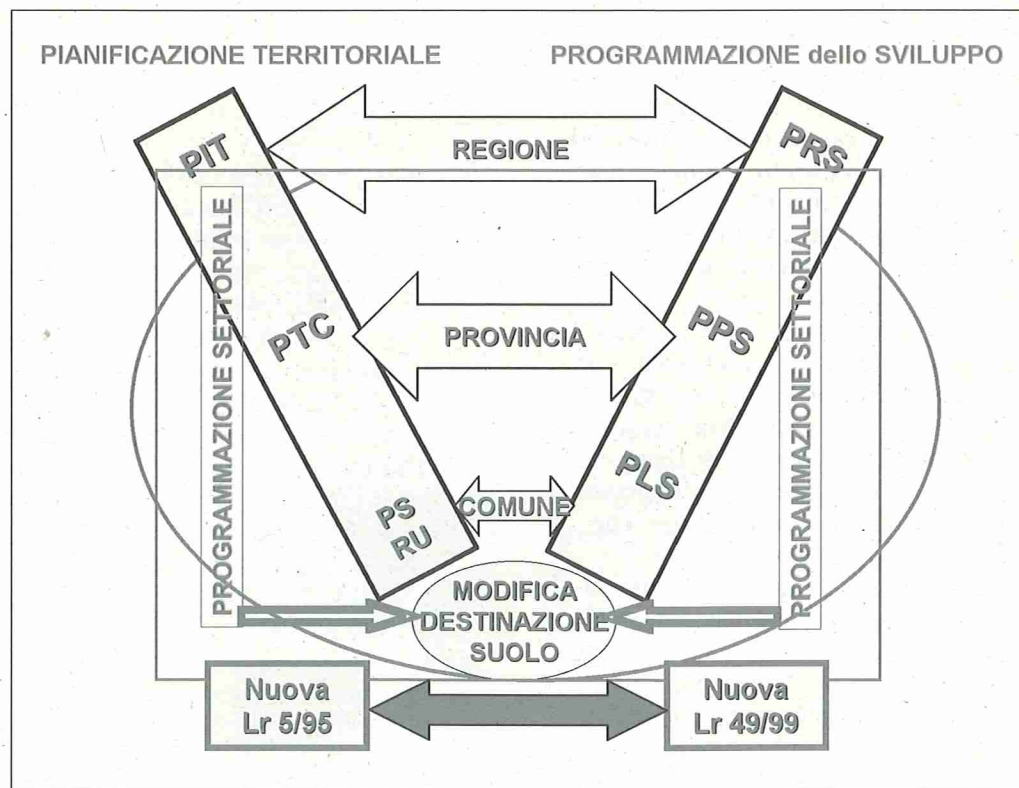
PIANIFICAZIONE TERRITORIALE

PROGRAMMAZIONE dello SVILUPPO

PIT

REGIONE

PRS

PROGRAMMAZIONE SETTORIALE

PTC

PROVINCIA

PPS

PROGRAMMAZIONE SETTORIALE

PLS

PS
RU

COMUNE

MODIFICA
DESTINAZIONE
SUOLO

Nuova
Lr 5/95

Nuova
Lr 49/99